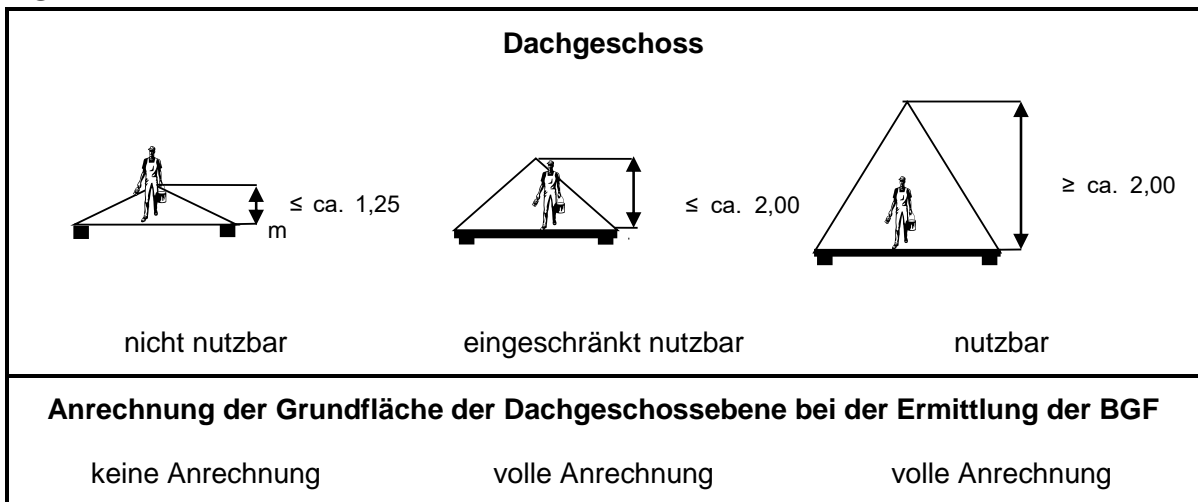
Dachgeschoss

≤ ca. 1,25 m

≤ ca. 2,00

≥ ca. 2,00

nicht nutzbar

eingeschränkt nutzbar

nutzbar

Anrechnung der Grundfläche der Dachgeschossebene bei der Ermittlung der BGF

keine Anrechnung

volle Anrechnung

volle Anrechnung